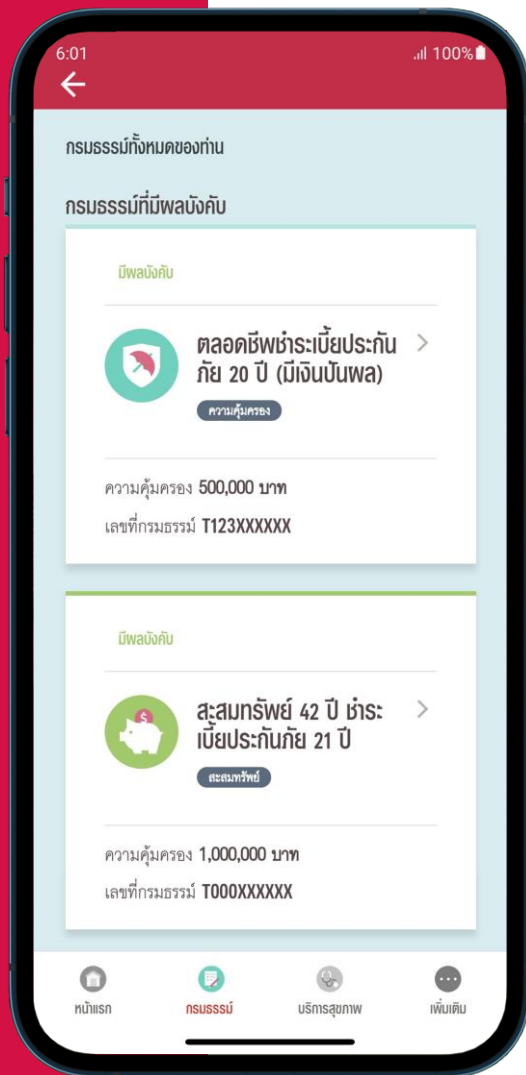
6:01
100%

กรมธรรม์ทั้งหมดของท่าน

กรมธรรม์ที่มีผลบังคับ

มีผลบังคับ

ตลอดชีพชำระเบี้ยประกันภัย 20 ปี (มีเงินปันผล)

ความคุ้มครอง

ความคุ้มครอง 500,000 บาท
เลขที่กรมธรรม์ T123XXXXXX

มีผลบังคับ

สะสมทรัพย์ 42 ปี ชำระเบี้ยประกันภัย 21 ปี

สะสมทรัพย์

ความคุ้มครอง 1,000,000 บาท
เลขที่กรมธรรม์ T000XXXXXX

หน้าแรก
กรมธรรม์
บริการสุขภาพ
เพิ่มเติม